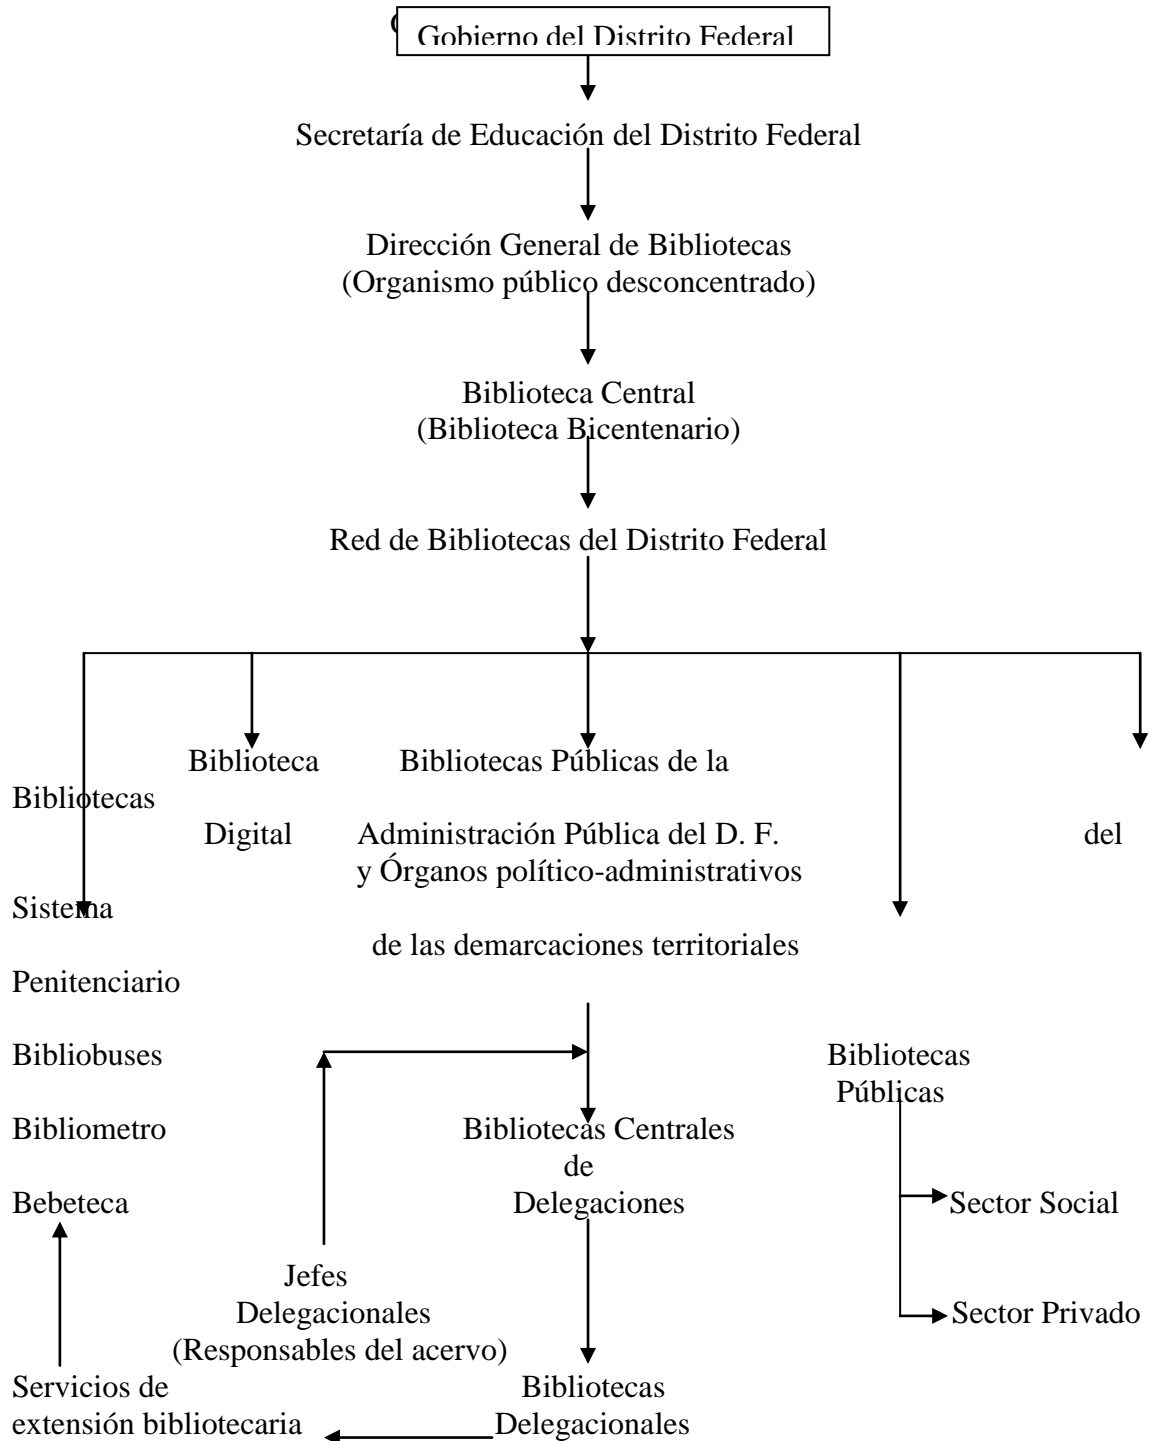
Gobierno del Distrito Federal

Secretaría de Educación del Distrito Federal

Dirección General de Bibliotecas
(Organismo público desconcentrado)

Biblioteca Central
(Biblioteca Bicentenario)

Red de Bibliotecas del Distrito Federal

Bibliotecas del Sistema Penitenciario

Bibliobuses

Bibliometro

Bebeteca

Biblioteca Digital

Bibliotecas Públicas de la Administración Pública del D. F. y Órganos político-administrativos de las demarcaciones territoriales

Bibliotecas Centrales de Delegaciones

Jefes Delegacionales
(Responsables del acervo)

Bibliotecas Delegacionales

Servicios de extensión bibliotecaria

Bibliotecas Públicas

Sector Social

Sector Privado